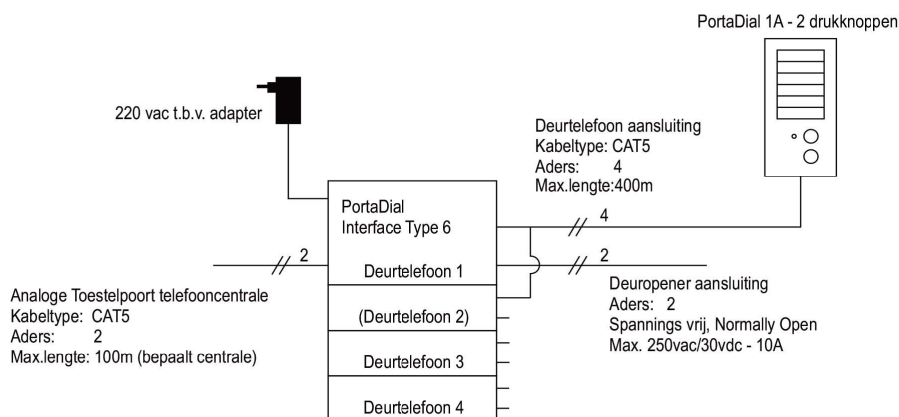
PortaDial 1A - 2 drukknoppen

220 vac t.b.v. adapter

Deurtelefoon aansluiting
Kabeltype: CAT5
Aders: 4
Max.lengte:400m

PortaDial
Interface Type 6

4

2

2

Deurtelefoon 1

(Deurtelefoon 2)

Deurtelefoon 3

Deurtelefoon 4

Analoge Toestelpoort telefooncentrale
Kabeltype: CAT5
Aders: 2
Max.lengte: 100m (bepaalt centrale)

Deuropener aansluiting
Aders: 2
Spannings vrij, Normally Open
Max. 250vac/30vdc - 10A